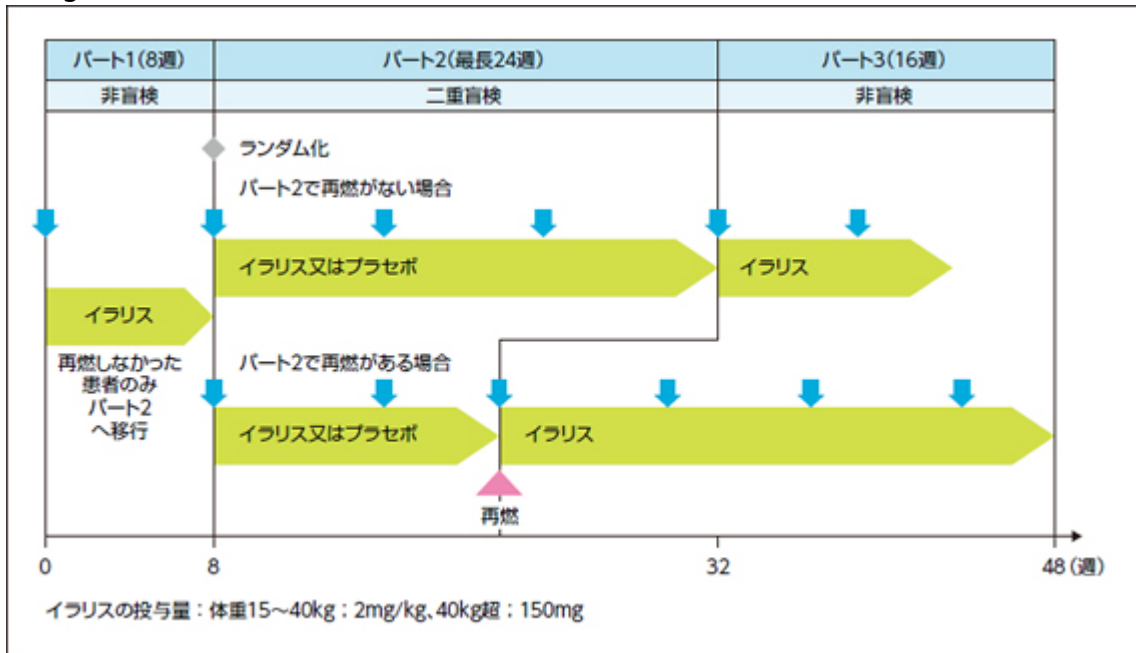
| パート1(8週) | パート2(最長24週) | パート3(16週) |
|---|---|---|
| 非盲検 | 二重盲検 | 非盲検 |

ランダム化

パート2で再燃がない場合

イラリス又はプラセボ

イラリス

イラリス

再燃しなかった患者のみパート2へ移行

パート2で再燃がある場合

イラリス又はプラセボ

イラリス

再燃

0

8

32

48(週)

イラリスの投与量：体重15～40kg：2mg/kg、40kg超：150mg